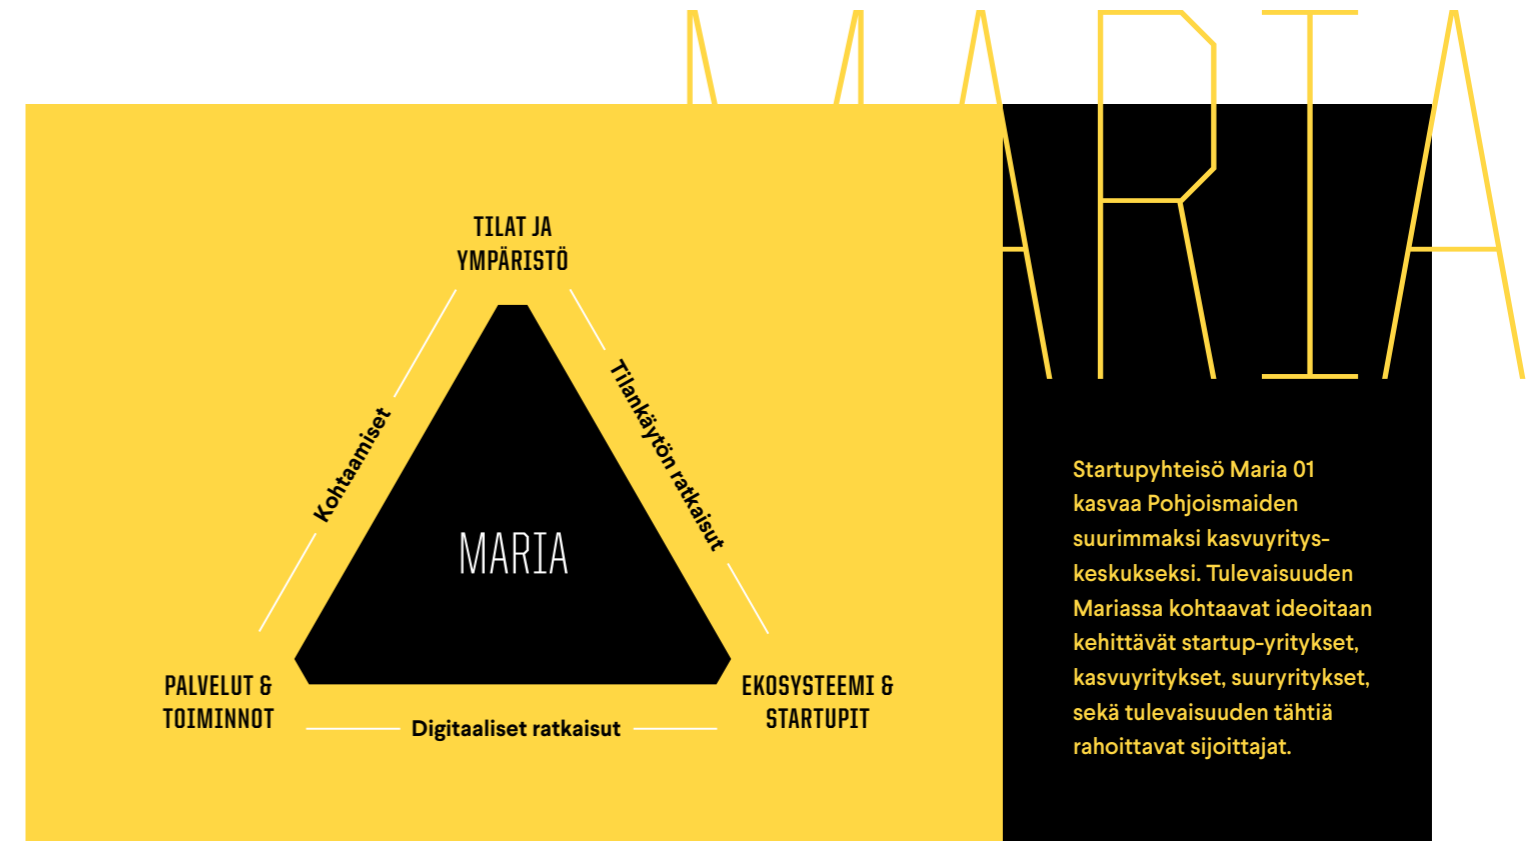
MARIA

TILAT JA YMPÄRISTÖ

Kohtaamiset

Tilankäytön ratkaisut

MARIA

PALVELUT & TOIMINNOT

Digitaaliset ratkaisut

EKOSYSTEEMI & STARTUPIT

Startupyhteisö Maria 01 kasvaa Pohjoismaiden suurimmaksi kasvuyrityskeskukseksi. Tulevaisuuden Mariassa kohtaavat ideoitaan kehittävät startup-yritykset, kasvuyritykset, suuryritykset, sekä tulevaisuuden tähtiä rahoittavat sijoittajat.